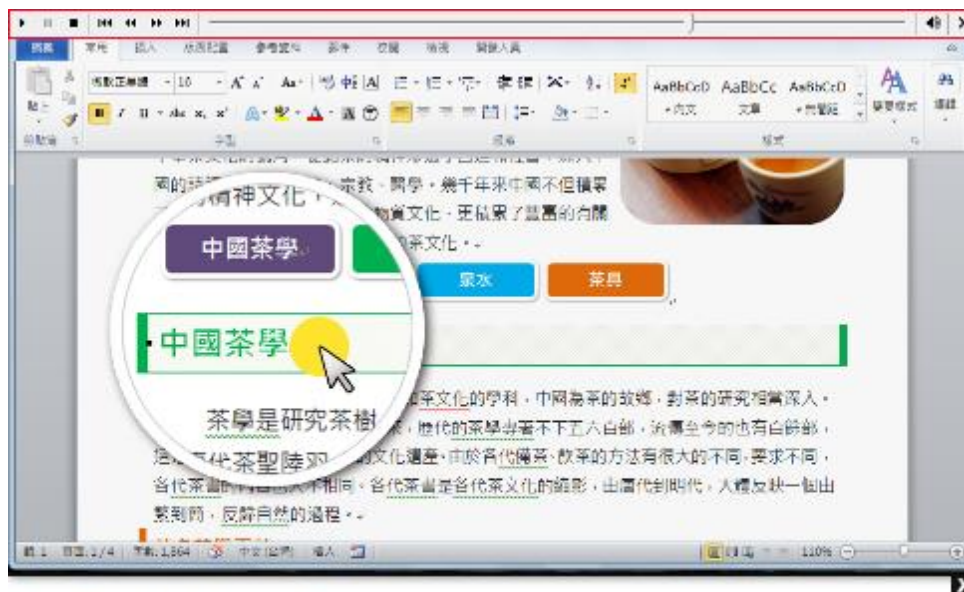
檔案 常用 插入 版面配置 參考資料 郵件 校閱 檢視 開發人員

新細明體 - 10 - A A Aa

貼上

剪貼簿 字型 段落 樣式

AaBbCcD AaBbCc AaBbCcD
•內文 文章 •無間距

變更樣式 編輯

國的精神文化，宗教、哲學，幾千年來中國不但積累了物質文化，更積累了豐富的內蘊茶文化。

中國茶學

泉水 茶具

中國茶學

茶學是研究茶樹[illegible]茶文化的學科，中國為茶的故鄉，對茶的研究相當深入。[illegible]，歷代的茶學專著不下五六百部，流傳至今的也有百餘部，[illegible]文化茶聖陸羽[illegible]文化遺產，由於各代飲茶、飲茶的方法有很大的不同，要求不同，各代茶書的內容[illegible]不相同，各代茶書是各代茶文化的縮影，由唐代到明代，大體反映一個由繁到簡、返璞自然的過程。

第 1 頁，1/4 字數：1,864 中文(台灣) 插入 110%